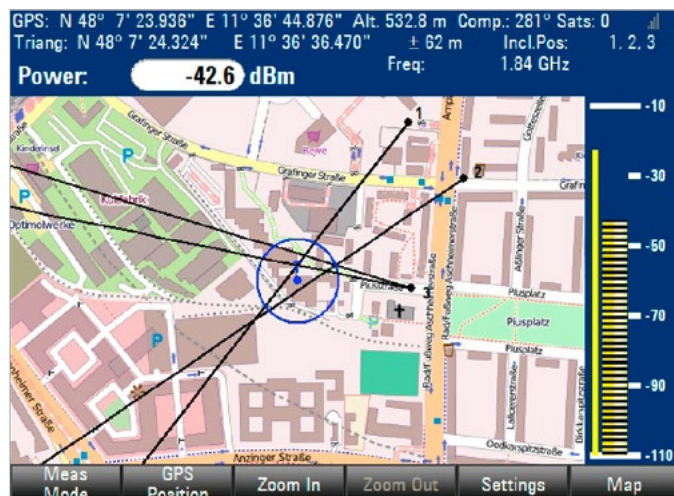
GPS: N 48° 7' 23.936" E 11° 36' 44.876" Alt. 532.8 m Comp.: 281° Sats: 0
Triang: N 48° 7' 24.324" E 11° 36' 36.470" ± 62 m Incl.Pos: 1, 2, 3
Freq: 1.84 GHz
Power: -42.6 dBm

1
2
3
Grafinger Straße
Grafinger Straße
Rewe
Kindorinsel
Kultfabrik
Optimolwerke
P
P
P
Grafi
Aßlinger Straße
Piusstraße
Piusplatz
Piusplatz
Piusplatz
Bad-Kreuther-Straße
Lalliererstraße
Odenkirchnerstraße
Birkkeitnerstraße
Anzinger Straße
Rosenheimer Straße
Bad Aiblinger Straße

-10
-30
-50
-70
-90
-110

Meas Mode
GPS Position
Zoom In
Zoom Out
Settings
Map